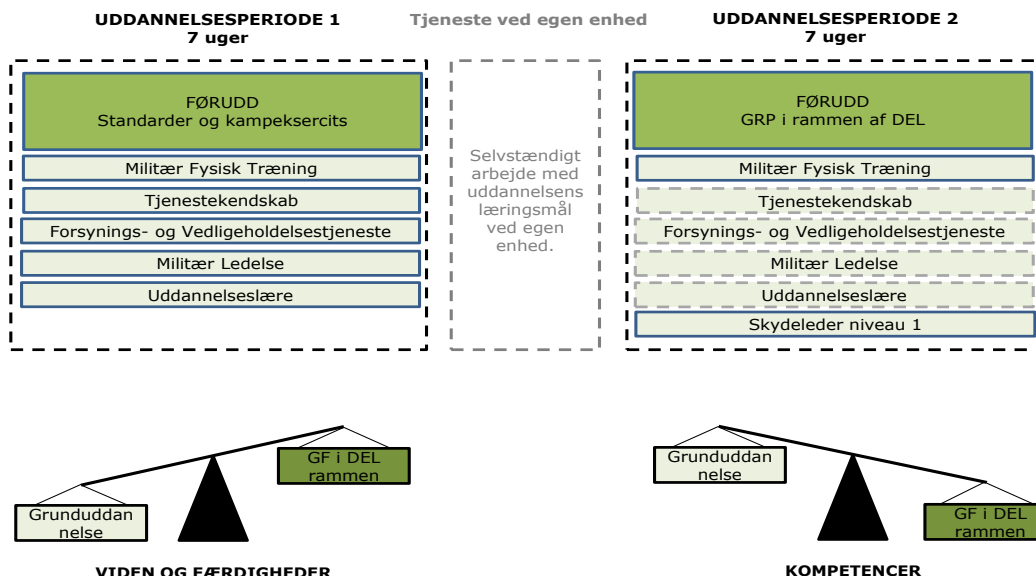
UDDANNELSESPERIODE 1
7 uger

Tjeneste ved egen enhed

UDDANNELSESPERIODE 2
7 uger

FØRUDD
Standarder og kampeksercits

Militær Fysisk Træning

Tjenestekendskab

Forsynings- og Vedligeholdelsestjeneste

Militær Ledelse

Uddannelseslære

Selvstændigt arbejde med uddannelsens læringsmål ved egen enhed.

FØRUDD
GRP i rammen af DEL

Militær Fysisk Træning

Tjenestekendskab

Forsynings- og Vedligeholdelsestjeneste

Militær Ledelse

Uddannelseslære

Skydeleder niveau 1

GF i DEL rammen

Grunduddannelse

VIDEN OG FÆRDIGHEDER

Grunduddannelse

GF i DEL rammen

KOMPETENCER